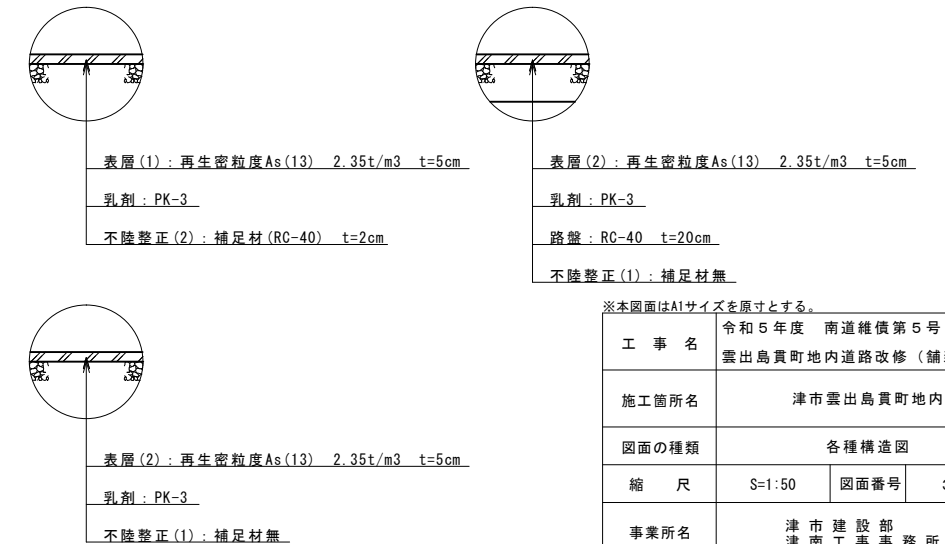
表層(1)：再生密粒度As(13)　2.35t/m3　t=5cm

乳剤：PK-3

不陸整正(2)：補足材(RC-40)　t=2cm

表層(2)：再生密粒度As(13)　2.35t/m3　t=5cm

乳剤：PK-3

路盤：RC-40　t=20cm

不陸整正(1)：補足材無

表層(2)：再生密粒度As(13)　2.35t/m3　t=5cm

乳剤：PK-3

不陸整正(1)：補足材無

※本図面はA1サイズを原寸とする。

| 工　事　名 | 令和５年度　南道維債第５号 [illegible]<br>雲出島貫町地内道路改修（舗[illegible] | | |
|---|---|---|---|
| 施工箇所名 | 津市雲出島貫町地内 | | |
| 図面の種類 | 各種構造図 | | |
| 縮　　尺 | S=1:50 | 図面番号 | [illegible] |
| 事業所名 | 津市建設部<br>津南工事事務所 | | |